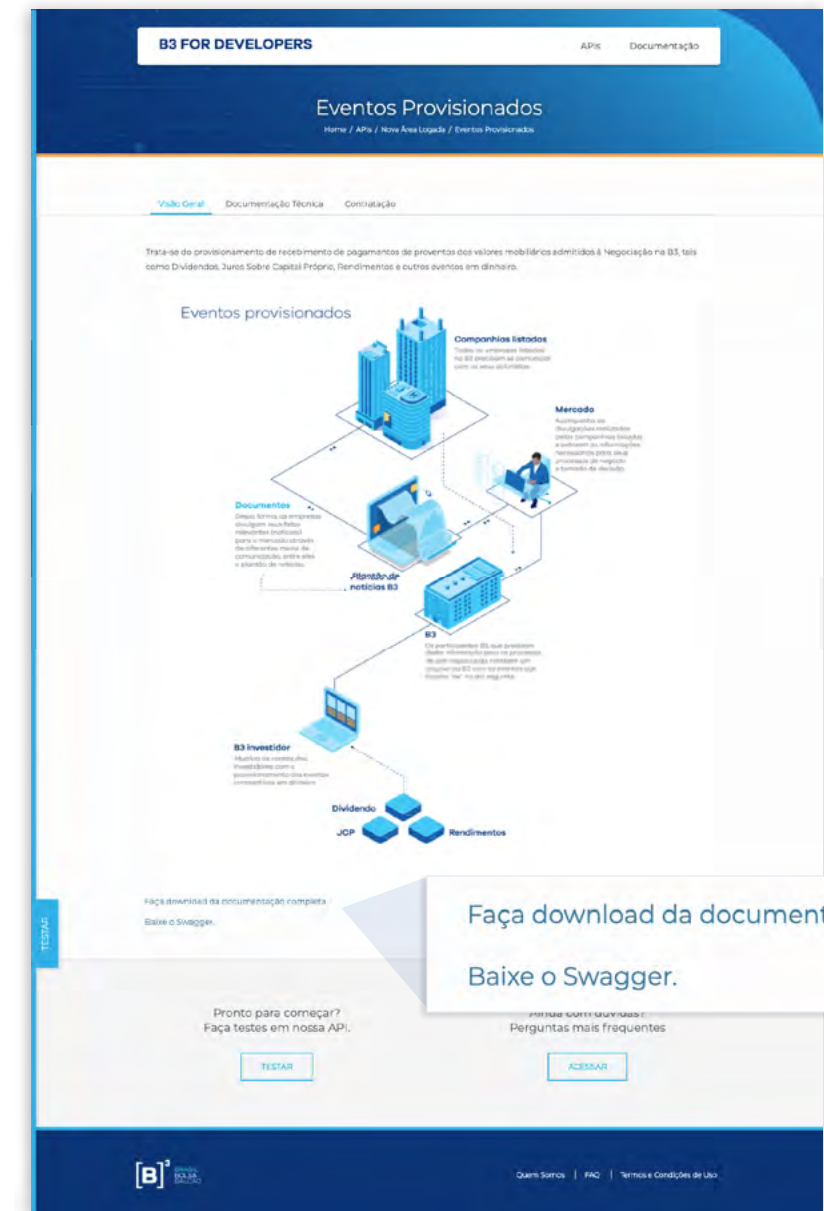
B3 FOR DEVELOPERS

APIs Documentação

Eventos Provisionados

Home / APIs / Nova Área Logada / Eventos Provisionados

Visão Geral Documentação Técnica Contratação

Trata-se do provisionamento de recebimento de pagamentos de proventos dos valores mobiliários admitidos à Negociação na B3, tais como Dividendos, Juros Sobre Capital Próprio, Rendimentos e outros eventos em dinheiro.

Eventos provisionados

Companhias listadas
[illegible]

Mercado
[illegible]

Documentos
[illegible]

Plantão de notícias B3

B3
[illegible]

B3 Investidor
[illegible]

Dividendo

JCP

Rendimentos

Faça download da documentação completa

Baixe o Swagger.

Faça download da document

Baixe o Swagger.

TESTAR

Pronto para começar?
Faça testes em nossa API.

TESTAR

Ainda com dúvidas?
Perguntas mais frequentes

ACESSAR

[B]³ BRASIL BOLSA BALCÃO

Quem Somos | FAQ | Termos e Condições de Uso